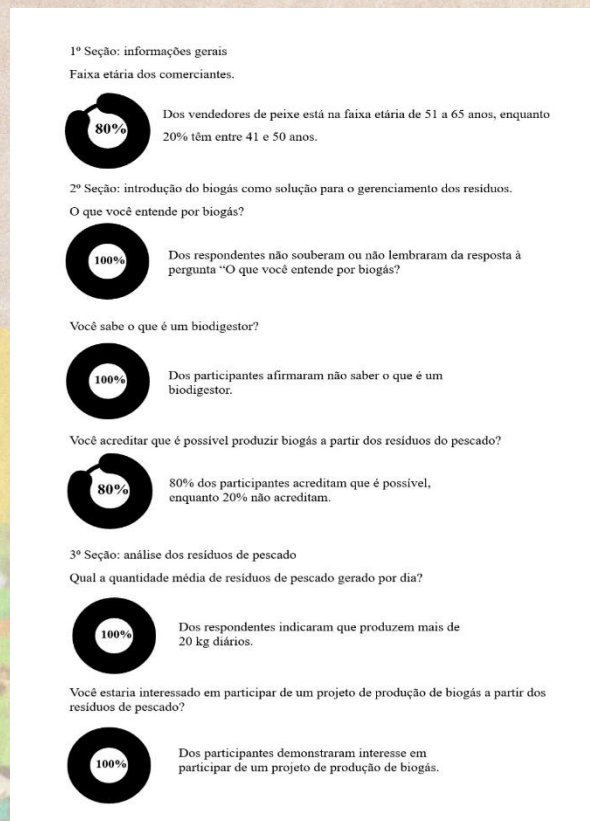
1º Seção: informações gerais

Faixa etária dos comerciantes.

80%

Dos vendedores de peixe está na faixa etária de 51 a 65 anos, enquanto 20% têm entre 41 e 50 anos.

2º Seção: introdução do biogás como solução para o gerenciamento dos resíduos.

O que você entende por biogás?

100%

Dos respondentes não souberam ou não lembraram da resposta à pergunta "O que você entende por biogás?

Você sabe o que é um biodigestor?

100%

Dos participantes afirmaram não saber o que é um biodigestor.

Você acreditar que é possível produzir biogás a partir dos resíduos do pescado?

80%

80% dos participantes acreditam que é possível, enquanto 20% não acreditam.

3º Seção: análise dos resíduos de pescado

Qual a quantidade média de resíduos de pescado gerado por dia?

100%

Dos respondentes indicaram que produzem mais de 20 kg diários.

Você estaria interessado em participar de um projeto de produção de biogás a partir dos resíduos de pescado?

100%

Dos participantes demonstraram interesse em participar de um projeto de produção de biogás.